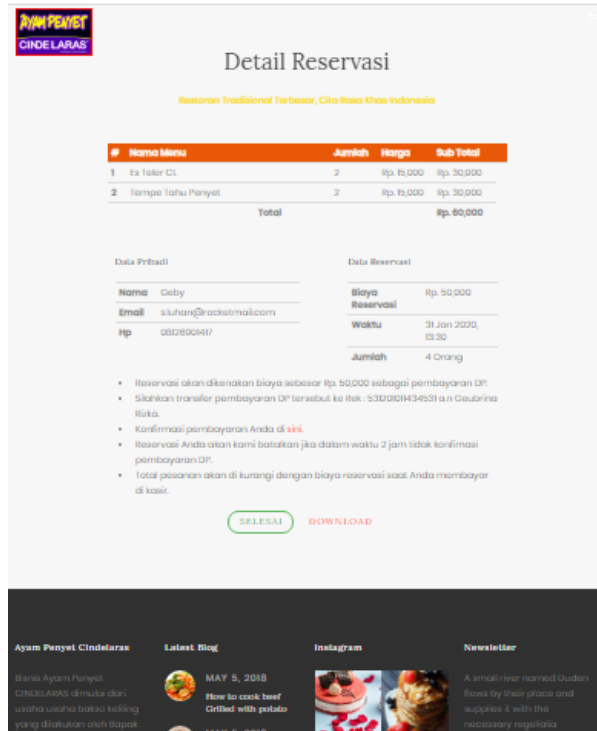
AYAM PENYET CINDELARAS

Detail Reservasi

Restoran Tradisional Terbesar, Cita Rasa Khas Indonesia

| # | Nama Menu | Jumlah | Harga | Sub Total |
|---|---|---|---|---|
| 1 | Es Teler CL | 2 | Rp. 15,000 | Rp. 30,000 |
| 2 | Tempe Tahu Penyet | 2 | Rp. 15,000 | Rp. 30,000 |
| | Total | | | Rp. 60,000 |

Data Pribadi

| Nama | Deby |
|---|---|
| Email | siluhan@rocketmail.com |
| Hp | 0812690417 |

Data Reservasi

| Biaya Reservasi | Rp. 50,000 |
|---|---|
| Waktu | 31 Jan 2020, 13:30 |
| Jumlah | 4 Orang |

• Reservasi akan dikenakan biaya sebesar Rp. 50,000 sebagai pembayaran DP.
• Silahkan transfer pembayaran DP tersebut ke Rek : 5310101434531 a.n Deubrina Rizka.
• Konfirmasi pembayaran Anda di sini.
• Reservasi Anda akan kami batalkan jika dalam waktu 2 jam tidak konfirmasi pembayaran DP.
• Total pesanan akan di kurangi dengan biaya reservasi saat Anda membayar di kasir.

SELESAI DOWNLOAD

Ayam Penyet Cindelaras
Bisnis Ayam Penyet CINDELARAS dimulai dari usaha usaha bakso keliling yang dilakukan oleh Bapak

Latest Blog
MAY 5, 2018
How to cook beef Grilled with potato
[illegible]

Instagram

Newsletter
A small river named Duden flows by their place and supplies it with the necessary regelialia